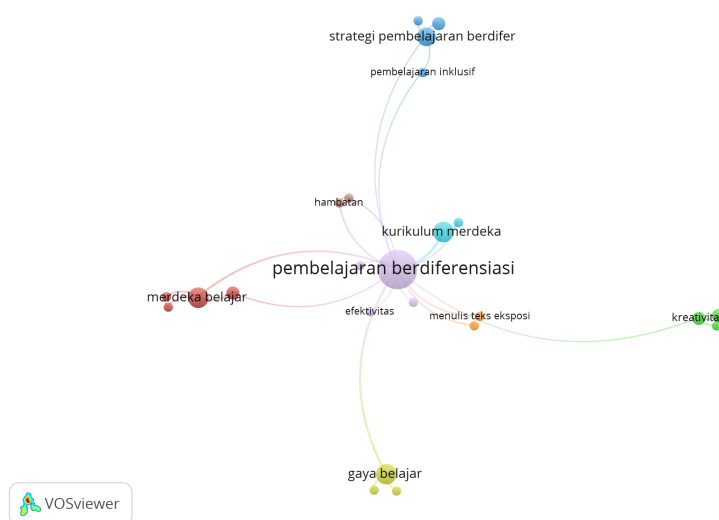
strategi pembelajaran berdifer

pembelajaran inklusif

hambatan

kurikulum merdeka

pembelajaran berdiferensiasi

merdeka belajar

efektivitas

menulis teks eksposi

kreativita

gaya belajar

VOSviewer